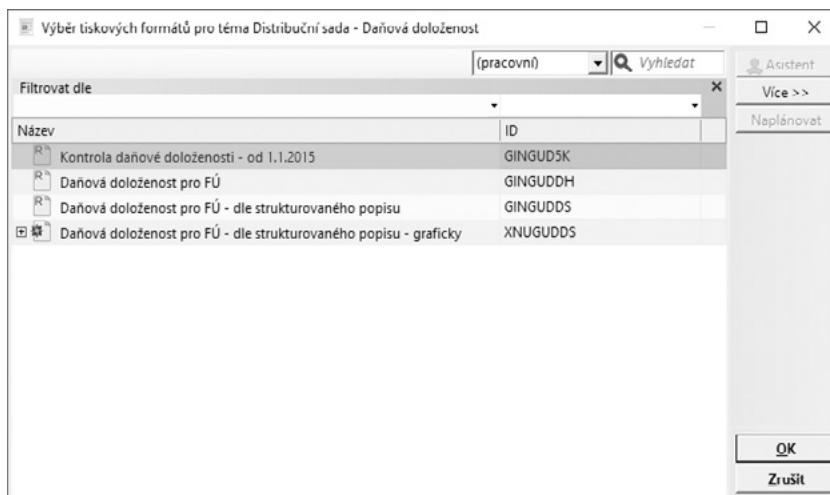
Výběr tiskových formátů pro téma Distribuční sada - Daňová doloženost

(pracovní)

Vyhledat

Asistent

Filtrovat dle

Více >>

Naplánovat

| Název | ID |
|---|---|
| Kontrola daňové doloženosti - od 1.1.2015 | GINGUD5K |
| Daňová doloženost pro FÚ | GINGUDDH |
| Daňová doloženost pro FÚ - dle strukturovaného popisu | GINGUDDS |
| Daňová doloženost pro FÚ - dle strukturovaného popisu - graficky | XNUGUDDS |

OK

Zrušit